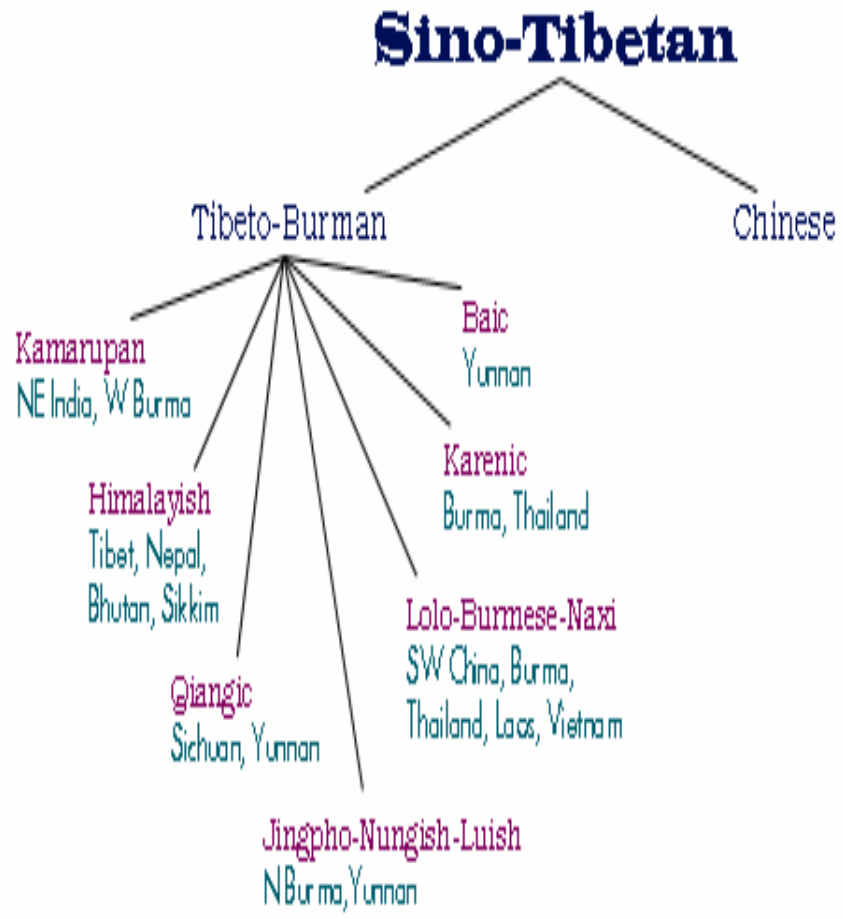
Sino-Tibetan

Tibeto-Burman

Chinese

Kamarupan
NE India, W Burma

Baic
Yunnan

Karenic
Burma, Thailand

Himalayish
Tibet, Nepal, Bhutan, Sikkim

Lolo-Burmese-Naxi
SW China, Burma, Thailand, Laos, Vietnam

Qiangic
Sichuan, Yunnan

Jingpho-Nungish-Luish
N Burma,Yunnan